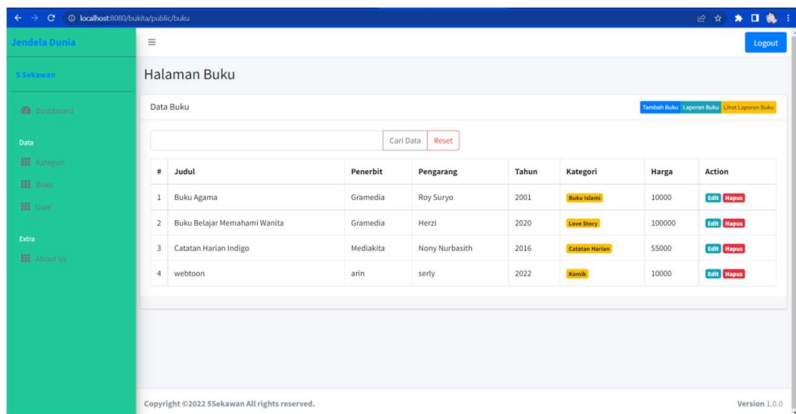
localhost:8080/bukita/public/buku

Jendela Dunia

5 Sekawan

Dashboard

Data

Kategori

Buku

User

Extra

About Us

Logout

Halaman Buku

Data Buku

Tambah Buku Laporan Buku Lihat Laporan Buku

Cari Data Reset

| # | Judul | Penerbit | Pengarang | Tahun | Kategori | Harga | Action |
|---|---|---|---|---|---|---|---|
| 1 | Buku Agama | Gramedia | Roy Suryo | 2001 | Buku Islami | 10000 | Edit Hapus |
| 2 | Buku Belajar Memahami Wanita | Gramedia | Herzi | 2020 | Love Story | 100000 | Edit Hapus |
| 3 | Catatan Harian Indigo | Mediakita | Nony Nurbasith | 2016 | Catatan Harian | 55000 | Edit Hapus |
| 4 | webtoon | arin | serly | 2022 | Komik | 10000 | Edit Hapus |

Copyright ©2022 5Sekawan All rights reserved.

Version 1.0.0